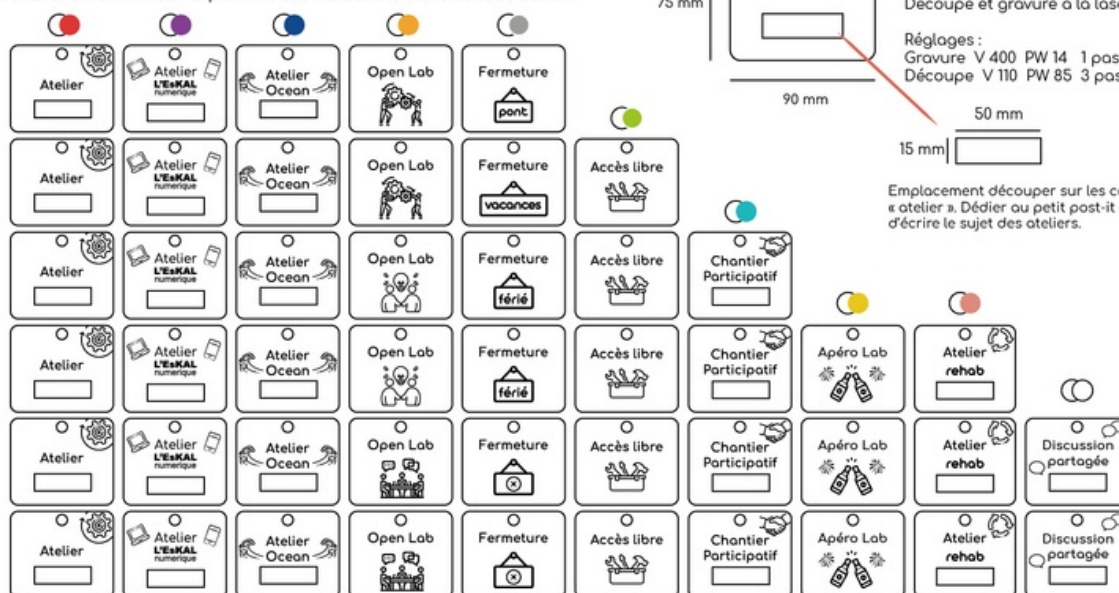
75 mm

90 mm

Découpe et gravure à la las

Réglages :
Gravure V 400 PW 14 1 pas
Découpe V 110 PW 85 3 pas

50 mm

15 mm

Emplacement découper sur les c « atelier ». Dédier au petit post-it d'écrire le sujet des ateliers.

Atelier

Atelier L'EsKAL numerique

Atelier Ocean

Open Lab

Fermeture pont

Atelier

Atelier L'EsKAL numerique

Atelier Ocean

Open Lab

Fermeture vacances

Accès libre

Atelier

Atelier L'EsKAL numerique

Atelier Ocean

Open Lab

Fermeture férié

Accès libre

Chantier Participatif

Atelier

Atelier L'EsKAL numerique

Atelier Ocean

Open Lab

Fermeture férié

Accès libre

Chantier Participatif

Apéro Lab

Atelier rehab

Atelier

Atelier L'EsKAL numerique

Atelier Ocean

Open Lab

Fermeture

Accès libre

Chantier Participatif

Apéro Lab

Atelier rehab

Discussion partagée

Atelier

Atelier L'EsKAL numerique

Atelier Ocean

Open Lab

Fermeture

Accès libre

Chantier Participatif

Apéro Lab

Atelier rehab

Discussion partagée